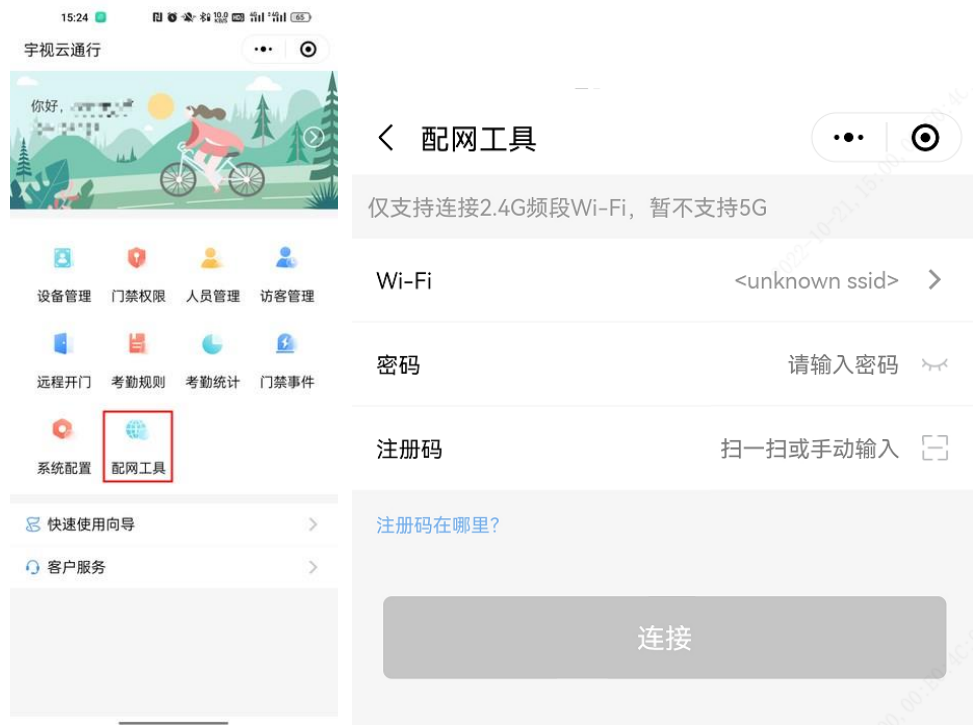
15:24

宇视云通行

你好，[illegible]

设备管理 门禁权限 人员管理 访客管理

远程开门 考勤规则 考勤统计 门禁事件

系统配置 配网工具

快速使用向导

客户服务

配网工具

仅支持连接2.4G频段Wi-Fi，暂不支持5G

Wi-Fi <unknown ssid>

密码 请输入密码

注册码 扫一扫或手动输入

注册码在哪里?

连接